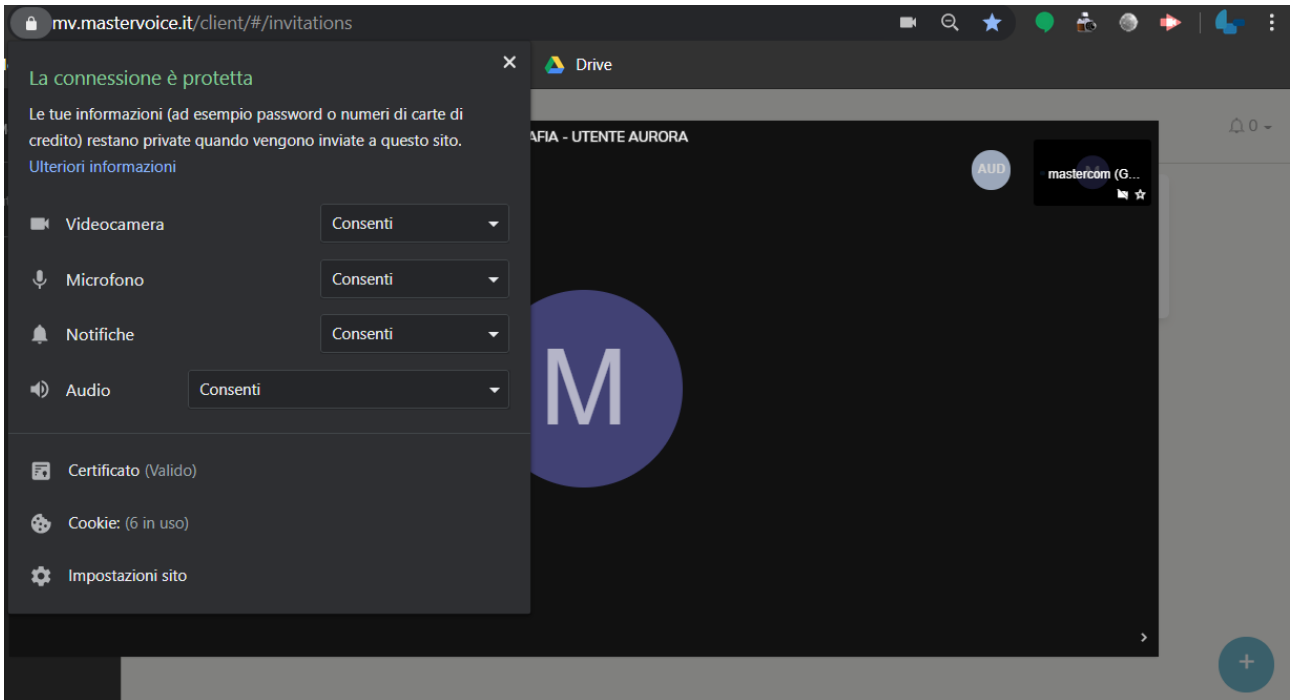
mv.mastervoice.it/client/#/invitations

Drive

La connessione è protetta

Le tue informazioni (ad esempio password o numeri di carte di credito) restano private quando vengono inviate a questo sito.
Ulteriori informazioni

Videocamera Consenti

Microfono Consenti

Notifiche Consenti

Audio Consenti

Certificato (Valido)

Cookie: (6 in uso)

Impostazioni sito

AFIA - UTENTE AURORA

AUD

mastercom (G...

M

0

+